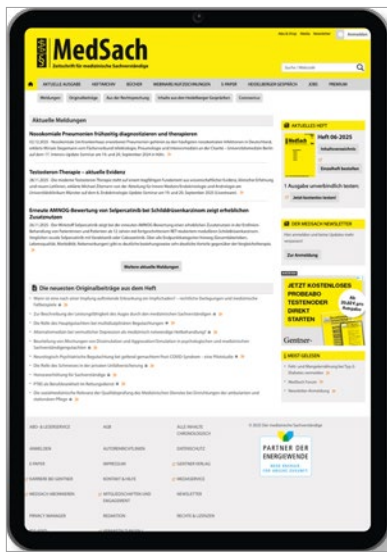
MedSach
Zeitschrift für medizinische Sachverständige

Suche / Webcode

AKTUELLE AUSGABE | HEFTARCHIV | BÜCHER | WEITERBILDUNGSVERANSTALTUNGEN | E-PAPER | HEIDELBERGER GESPRÄCH | JOBS | PREMIUM

Meldungen | Originalbeiträge | Aus der Rechtsprechung | Inhalte aus dem Heidelberger Gespräch | Coronavirus

Aktuelle Meldungen

Nosokomiale Pneumonien frühzeitig diagnostizieren und therapieren

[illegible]

Testosteron-Therapie – aktuelle Evidenz

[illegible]

Erneute AMNOG-Bewertung von Selpercatinib bei Schilddrüsenkarzinom zeigt erheblichen Zusatznutzen

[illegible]

Weitere aktuelle Meldungen

Die neuesten Originalbeiträge aus dem Heft

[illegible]

AKTUELLES HEFT
Heft 06-2025
Inhaltsverzeichnis
Einzelheft bestellen
1 Ausgabe unverbindlich testen:
Jetzt kostenlos testen

DER MEDSACH NEWSLETTER
Zur Anmeldung

JETZT KOSTENLOSES PROBEABO TESTEN ODER DIREKT STARTEN

Gentner

MEIST GELESEN

PARTNER DER ENERGIEWENDE

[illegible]